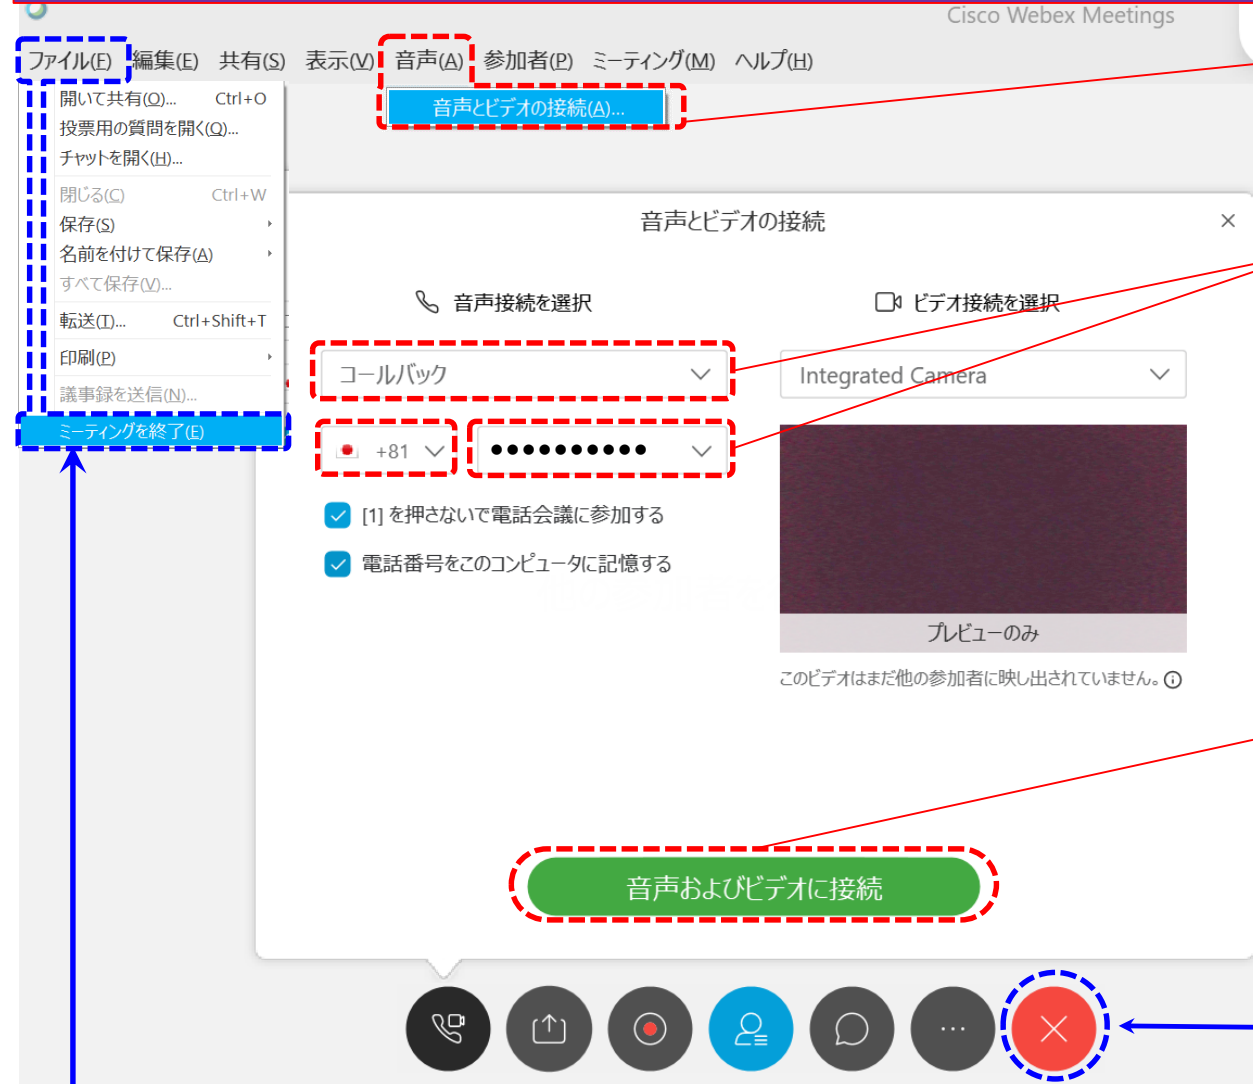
Cisco Webex Meetings

ファイル(F) 編集(E) 共有(S) 表示(V) 音声(A) 参加者(P) ミーティング(M) ヘルプ(H)

音声とビデオの接続(A)...

開いて共有(O)... Ctrl+O
投票用の質問を開く(Q)...
チャットを開く(H)...
閉じる(C) Ctrl+W
保存(S)
名前を付けて保存(A)
すべて保存(V)...
転送(T)... Ctrl+Shift+T
印刷(P)
議事録を送信(N)...
ミーティングを終了(E)

音声とビデオの接続

音声接続を選択

ビデオ接続を選択

コールバック

Integrated Camera

+81

●●●●●●●●●●●

[1] を押さないで電話会議に参加する

電話番号をこのコンピュータに記憶する

プレビューのみ

このビデオはまだ他の参加者に映し出されていません。

音声およびビデオに接続